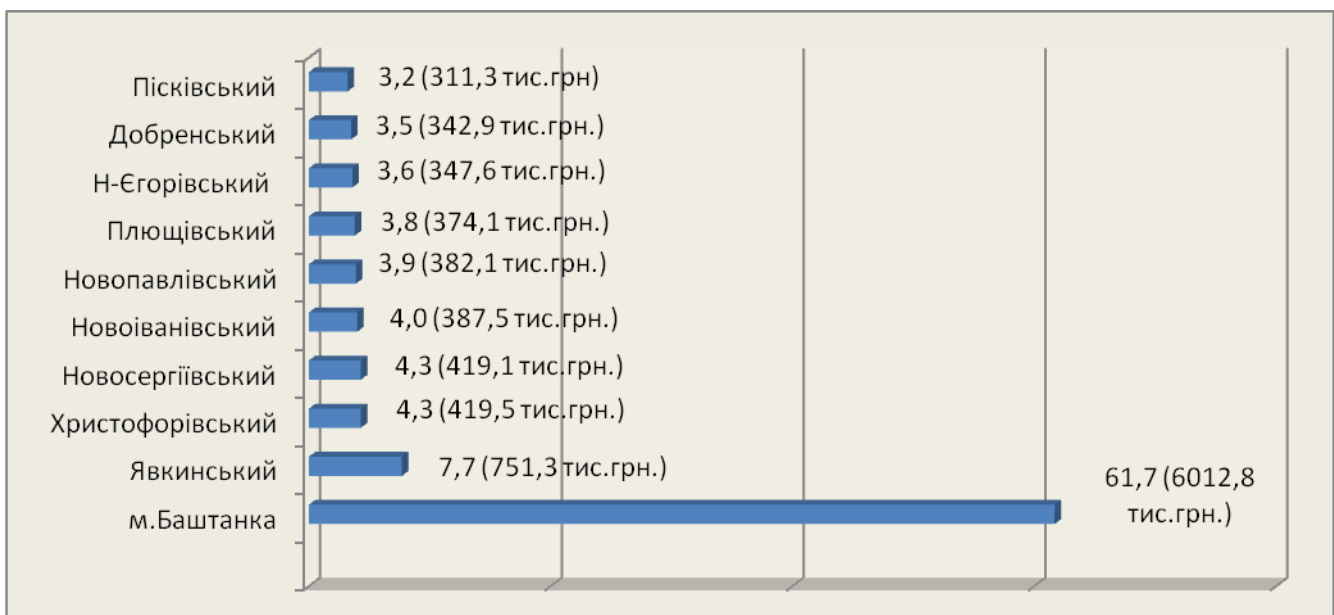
Пісківський
3,2 (311,3 тис.грн)
Добренський
3,5 (342,9 тис.грн.)
Н-Єгорівський
3,6 (347,6 тис.грн.)
Плющівський
3,8 (374,1 тис.грн.)
Новопавлівський
3,9 (382,1 тис.грн.)
Новоіванівський
4,0 (387,5 тис.грн.)
Новосергіївський
4,3 (419,1 тис.грн.)
Христофорівський
4,3 (419,5 тис.грн.)
Явкинський
7,7 (751,3 тис.грн.)
м.Баштанка
61,7 (6012,8 тис.грн.)